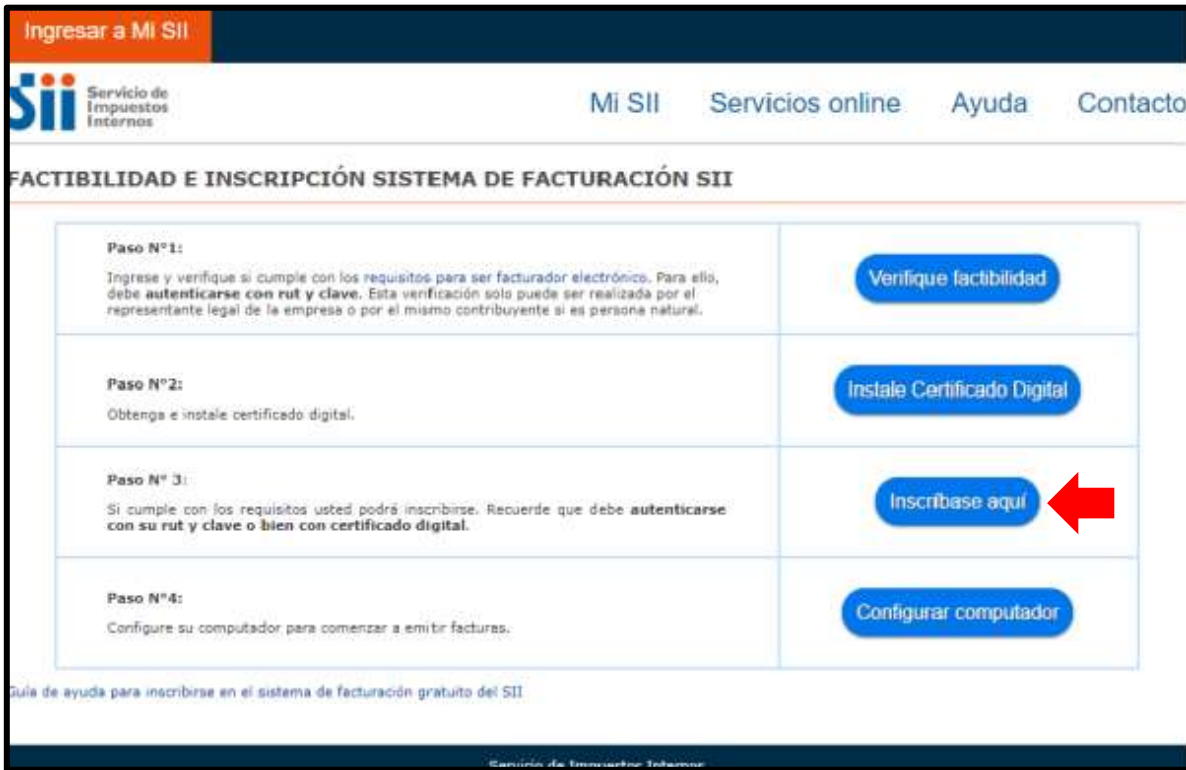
Ingresar a Mi SII

SII Servicio de Impuestos Internos

Mi SII Servicios online Ayuda Contacto

FACTIBILIDAD E INSCRIPCIÓN SISTEMA DE FACTURACIÓN SII

| | |
|---|---|
| **Paso N°1:** Ingrese y verifique si cumple con los requisitos para ser facturador electrónico. Para ello, debe **autenticarse con rut y clave.** Esta verificación solo puede ser realizada por el representante legal de la empresa o por el mismo contribuyente si es persona natural. | Verifique factibilidad |
| **Paso N°2:** Obtenga e instale certificado digital. | Instale Certificado Digital |
| **Paso N° 3:** Si cumple con los requisitos usted podrá inscribirse. Recuerde que debe **autenticarse con su rut y clave o bien con certificado digital**. | Inscríbase aquí |
| **Paso N°4:** Configure su computador para comenzar a emitir facturas. | Configurar computador |

Guía de ayuda para inscribirse en el sistema de facturación gratuito del SII

Servicio de Impuestos Internos